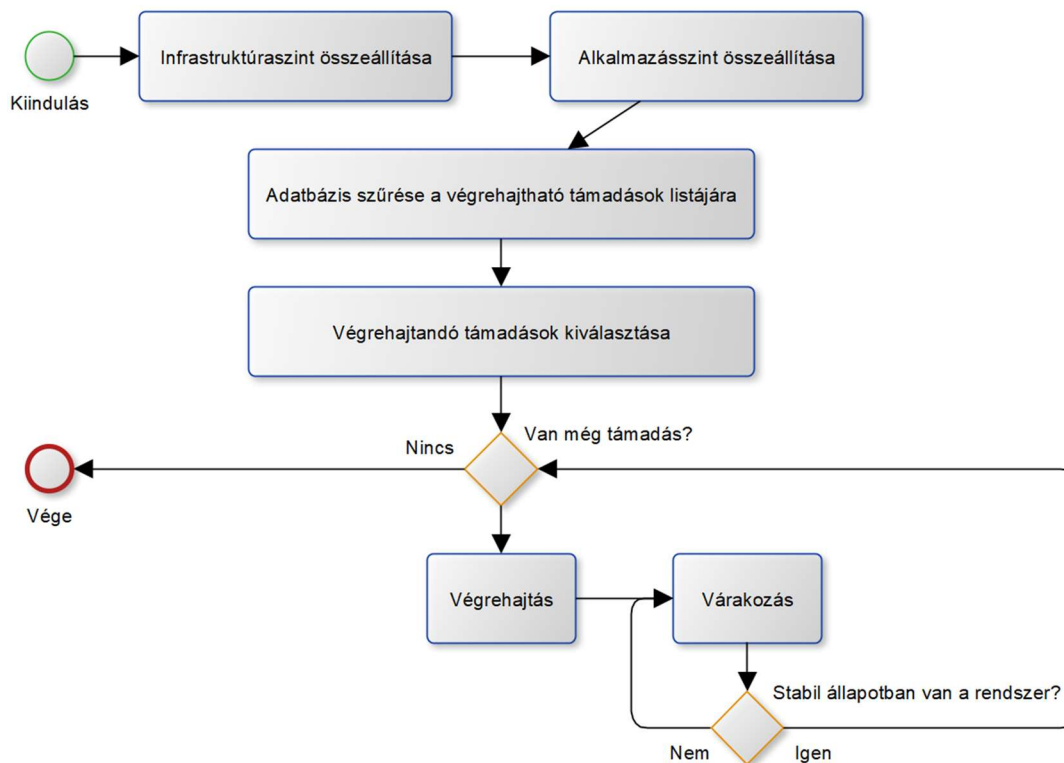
Kiindulás

Infrastruktúraszint összeállítása

Alkalmazásszint összeállítása

Adatbázis szűrése a végrehajtható támadások listájára

Végrehajtandó támadások kiválasztása

Van még támadás?

Nincs

Vége

Végrehajtás

Várakozás

Stabil állapotban van a rendszer?

Nem

Igen